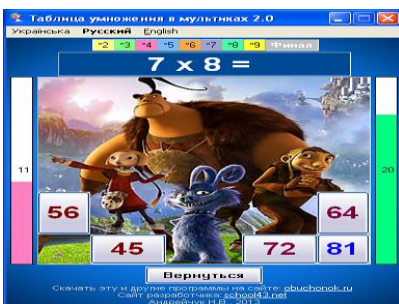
Таблица умножения в мультнках 2.0

Українська Русский English

*2 *3 *4 *5 *6 *7 *8 *9 Финал

7 x 8 =

11

20

56

64

45

72

81

Вернуться

Скачать эту и другие программы на сайте: obuchonok.ru
Сайт разработчика: school43.net
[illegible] 2013